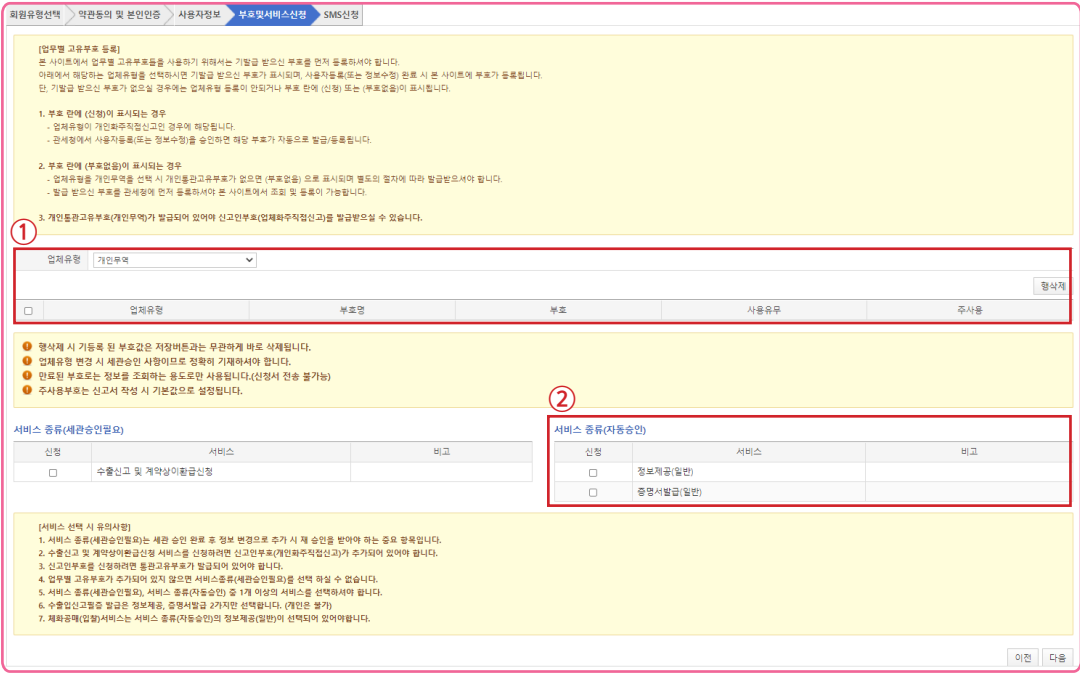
회원유형선택 약관동의 및 본인인증 사용자정보 부호및서비스신청 SMS신청

[업무별 고유부호 등록]
본 사이트에서 업무별 고유부호들을 사용하기 위해서는 기발급 받으신 부호를 먼저 등록하셔야 합니다.
아래에서 해당하는 업체유형을 선택하시면 기발급 받으신 부호가 표시되며, 사용자등록(또는 정보수정) 완료 시 본 사이트에 부호가 등록됩니다.
단, 기발급 받으신 부호가 없으실 경우에는 업체유형 등록이 안되거나 부호 란에 (신청) 또는 (부호없음)이 표시됩니다.

1. 부호 란에 (신청)이 표시되는 경우
- 업체유형이 개인화주직접신고인 경우에 해당됩니다.
- 관세청에서 사용자등록(또는 정보수정)을 승인하면 해당 부호가 자동으로 발급/등록됩니다.

2. 부호 란에 (부호없음)이 표시되는 경우
- 업체유형을 개인무역을 선택 시 개인통관고유부호가 없으면 (부호없음) 으로 표시되며 별도의 절차에 따라 발급받으셔야 합니다.
- 발급 받으신 부호를 관세청에 먼저 등록하셔야 본 사이트에서 조회 및 등록이 가능합니다.

3. 개인통관고유부호(개인무역)가 발급되어 있어야 신고인부호(업체화주직접신고)를 발급받으실 수 있습니다.

①

업체유형 개인무역

행삭제

| | 업체유형 | 부호명 | 부호 | 사용유무 | 주사용 |
|---|---|---|---|---|---|

행삭제 시 기등록 된 부호값은 저장버튼과는 무관하게 바로 삭제됩니다.
업체유형 변경 시 세관승인 사항이므로 정확히 기재하셔야 합니다.
만료된 부호로는 정보를 조회하는 용도로만 사용됩니다.(신청서 전송 불가능)
주사용부호는 신고서 작성 시 기본값으로 설정됩니다.

서비스 종류(세관승인필요)

| 신청 | 서비스 | 비고 |
|---|---|---|
| ☐ | 수출신고 및 계약상이환급신청 | |

②

서비스 종류(자동승인)

| 신청 | 서비스 | 비고 |
|---|---|---|
| ☐ | 정보제공(일반) | |
| ☐ | 증명서발급(일반) | |

[서비스 선택 시 유의사항]
1. 서비스 종류(세관승인필요)는 세관 승인 완료 후 정보 변경으로 추가 시 재 승인을 받아야 하는 중요 항목입니다.
2. 수출신고 및 계약상이환급신청 서비스를 신청하려면 신고인부호(개인화주직접신고)가 추가되어 있어야 합니다.
3. 신고인부호를 신청하려면 통관고유부호가 발급되어 있어야 합니다.
4. 업무별 고유부호가 추가되어 있지 않으면 서비스종류(세관승인필요)를 선택 하실 수 없습니다.
5. 서비스 종류(세관승인필요), 서비스 종류(자동승인) 중 1개 이상의 서비스를 선택하셔야 합니다.
6. 수출입신고필증 발급은 정보제공, 증명서발급 2가지만 선택합니다. (개인은 불가)
7. 체화공매(입찰)서비스는 서비스 종류(자동승인)의 정보제공(일반)이 선택되어 있어야합니다.

이전 다음